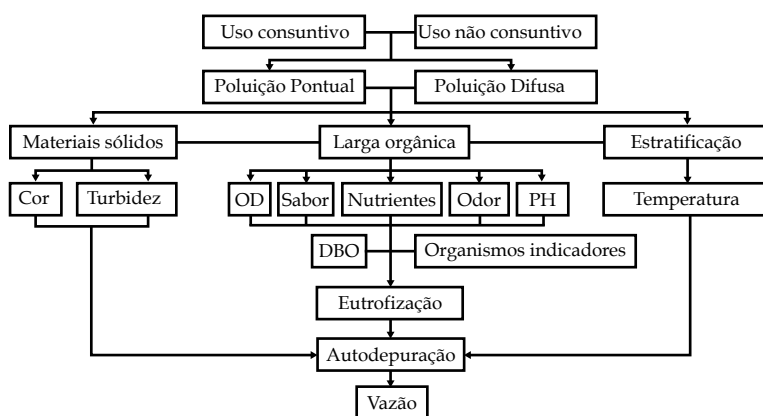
Uso consuntivo

Uso não consuntivo

Poluição Pontual

Poluição Difusa

Materiais sólidos

Larga orgânica

Estratificação

Cor

Turbidez

OD

Sabor

Nutrientes

Odor

PH

Temperatura

DBO

Organismos indicadores

Eutrofização

Autodepuração

Vazão